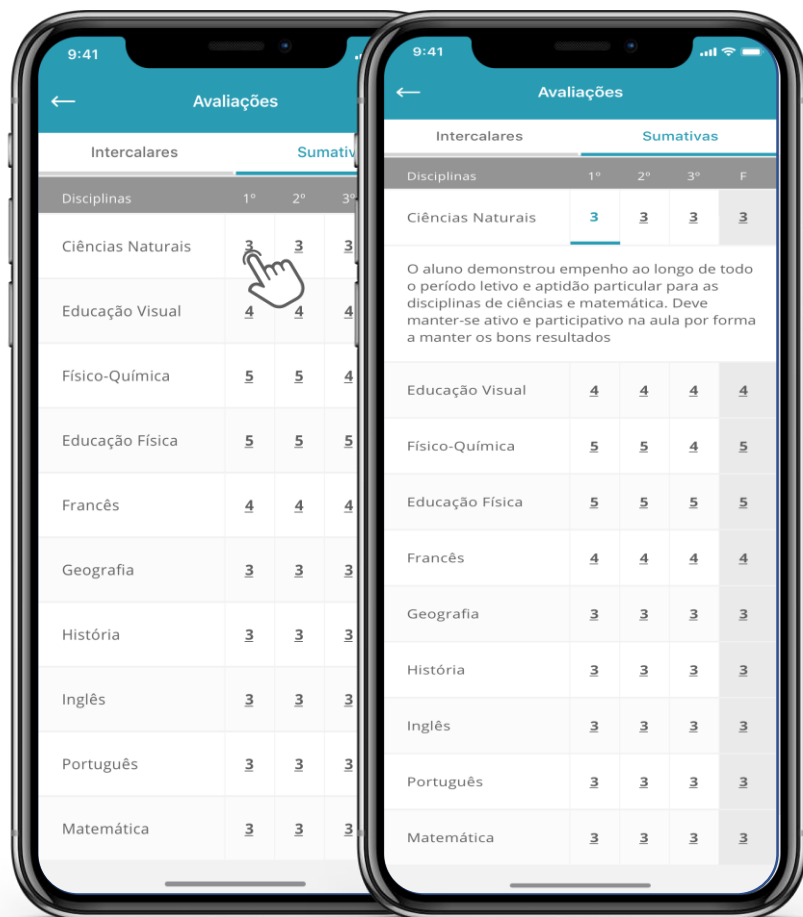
9:41

Avaliações

Intercalares Sumativ

| Disciplinas | 1º | 2º | 3º |
|---|---|---|---|
| Ciências Naturais | 3 | 3 | 3 |
| Educação Visual | 4 | 4 | 4 |
| Físico-Química | 5 | 5 | 4 |
| Educação Física | 5 | 5 | 5 |
| Francês | 4 | 4 | 4 |
| Geografia | 3 | 3 | 3 |
| História | 3 | 3 | 3 |
| Inglês | 3 | 3 | 3 |
| Português | 3 | 3 | 3 |
| Matemática | 3 | 3 | 3 |

9:41

Avaliações

Intercalares Sumativas

| Disciplinas | 1º | 2º | 3º | F |
|---|---|---|---|---|
| Ciências Naturais | 3 | 3 | 3 | 3 |

O aluno demonstrou empenho ao longo de todo o período letivo e aptidão particular para as disciplinas de ciências e matemática. Deve manter-se ativo e participativo na aula por forma a manter os bons resultados

| | | | | |
|---|---|---|---|---|
| Educação Visual | 4 | 4 | 4 | 4 |
| Físico-Química | 5 | 5 | 4 | 5 |
| Educação Física | 5 | 5 | 5 | 5 |
| Francês | 4 | 4 | 4 | 4 |
| Geografia | 3 | 3 | 3 | 3 |
| História | 3 | 3 | 3 | 3 |
| Inglês | 3 | 3 | 3 | 3 |
| Português | 3 | 3 | 3 | 3 |
| Matemática | 3 | 3 | 3 | 3 |